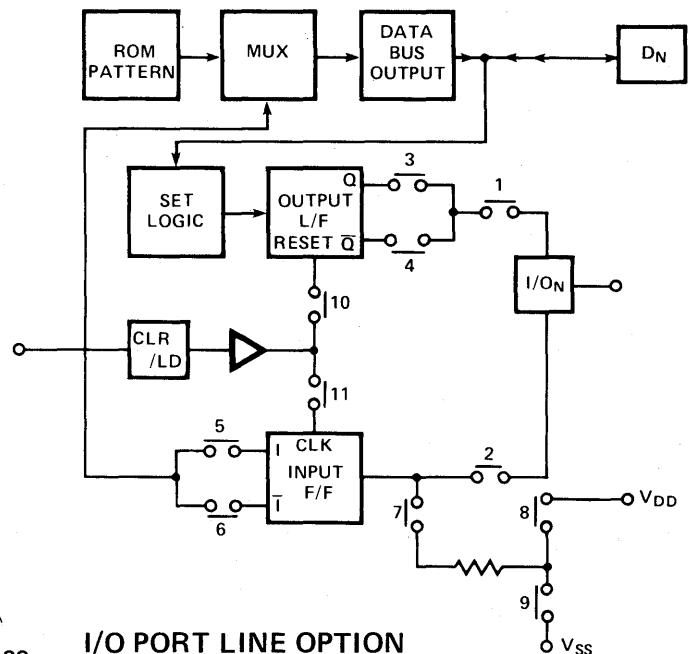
ROM PATTERN

MUX

DATA BUS OUTPUT

$D_N$

SET LOGIC

OUTPUT L/F

Q

RESET $\overline{Q}$

3

4

1

$I/O_N$

10

CLR /LD

11

5

6

I CLK

INPUT F/F

$\overline{I}$

2

7

8

$V_{DD}$

9

$V_{SS}$

I/O PORT LINE OPTION